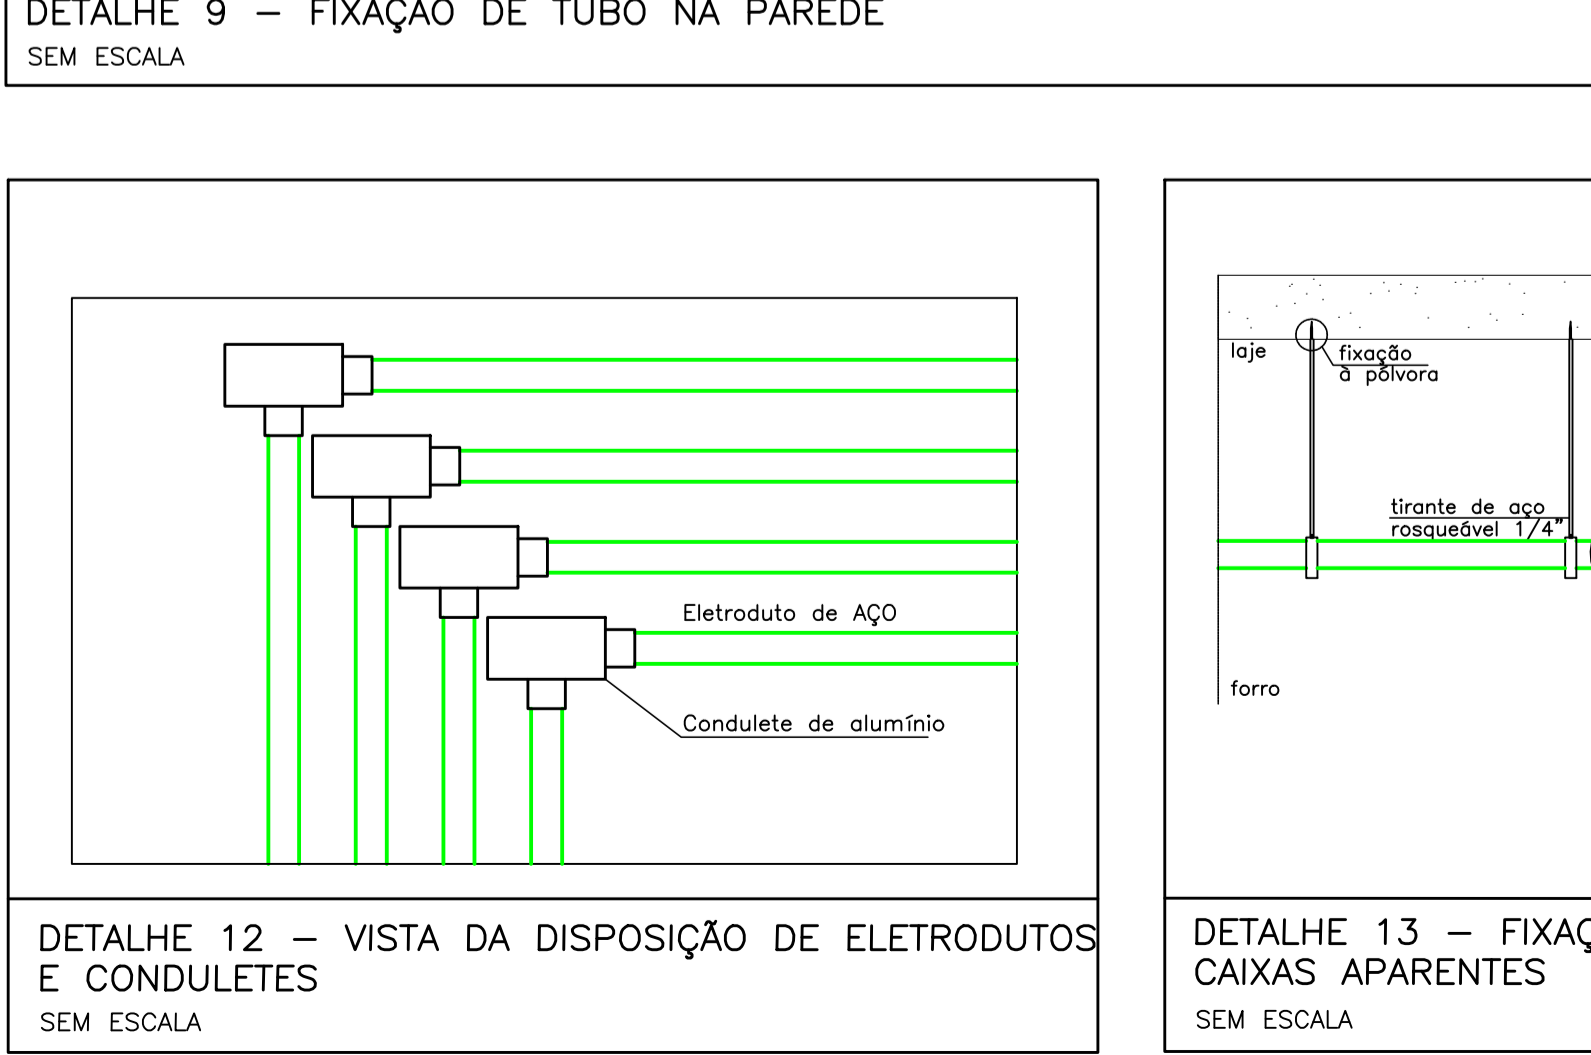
DETALHE 9 – FIXAÇÃO DE TUBO NA PAREDE
SEM ESCALA

Eletroduto de AÇO

Condulete de alumínio

DETALHE 12 – VISTA DA DISPOSIÇÃO DE ELETRODUTOS E CONDULETES
SEM ESCALA

laje

fixação à pólvora

tirante de aço rosqueável 1/4"

forro

DETALHE 13 – FIXAÇ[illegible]
CAIXAS APARENTES
SEM ESCALA